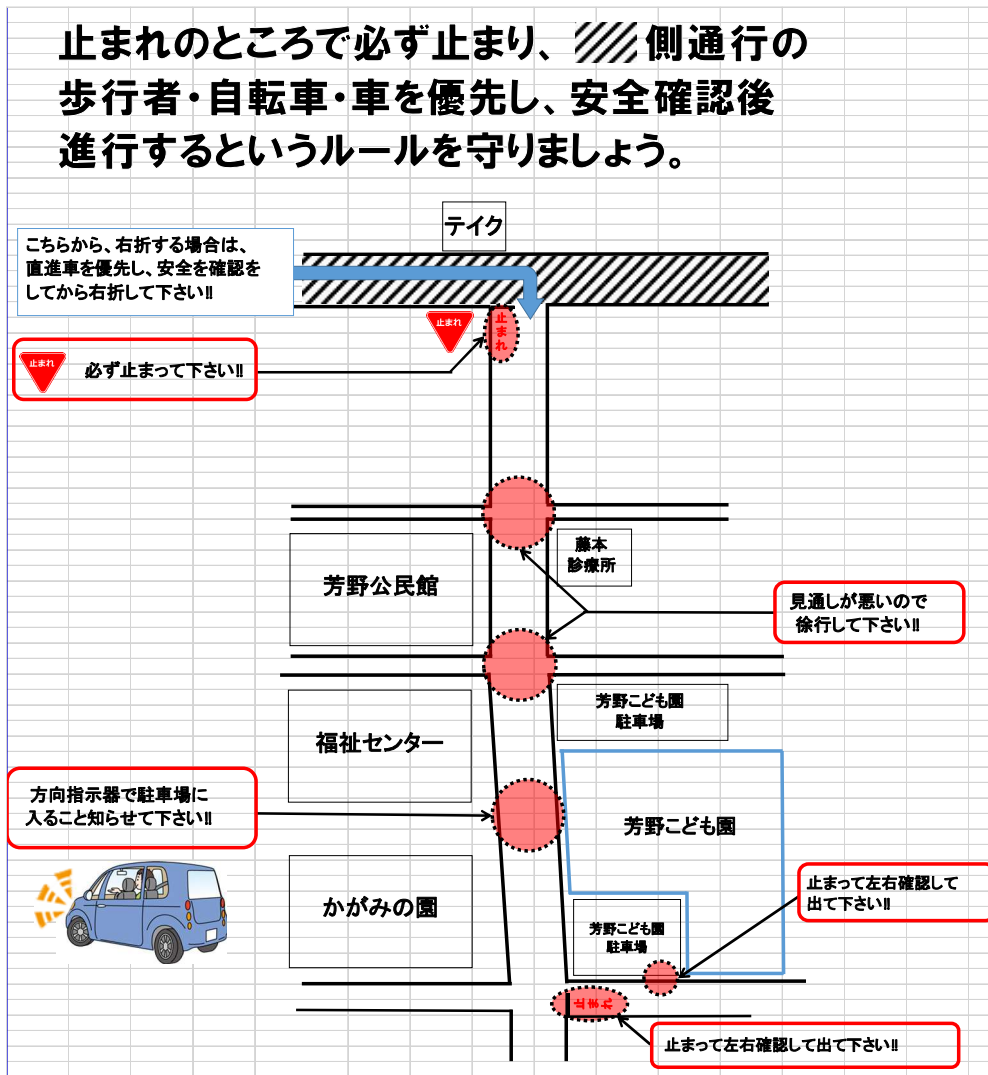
止まれのところで必ず止まり、側通行の歩行者・自転車・車を優先し、安全確認後進行するというルールを守りましょう。

テイク

こちらから、右折する場合は、直進車を優先し、安全を確認をしてから右折して下さい‼

止まれ

止まれ

止まれ

必ず止まって下さい‼

藤本診療所

芳野公民館

見通しが悪いので徐行して下さい‼

芳野こども園駐車場

福祉センター

方向指示器で駐車場に入ること知らせて下さい‼

芳野こども園

止まって左右確認して出て下さい‼

かがみの園

芳野こども園駐車場

止まれ

止まって左右確認して出て下さい‼